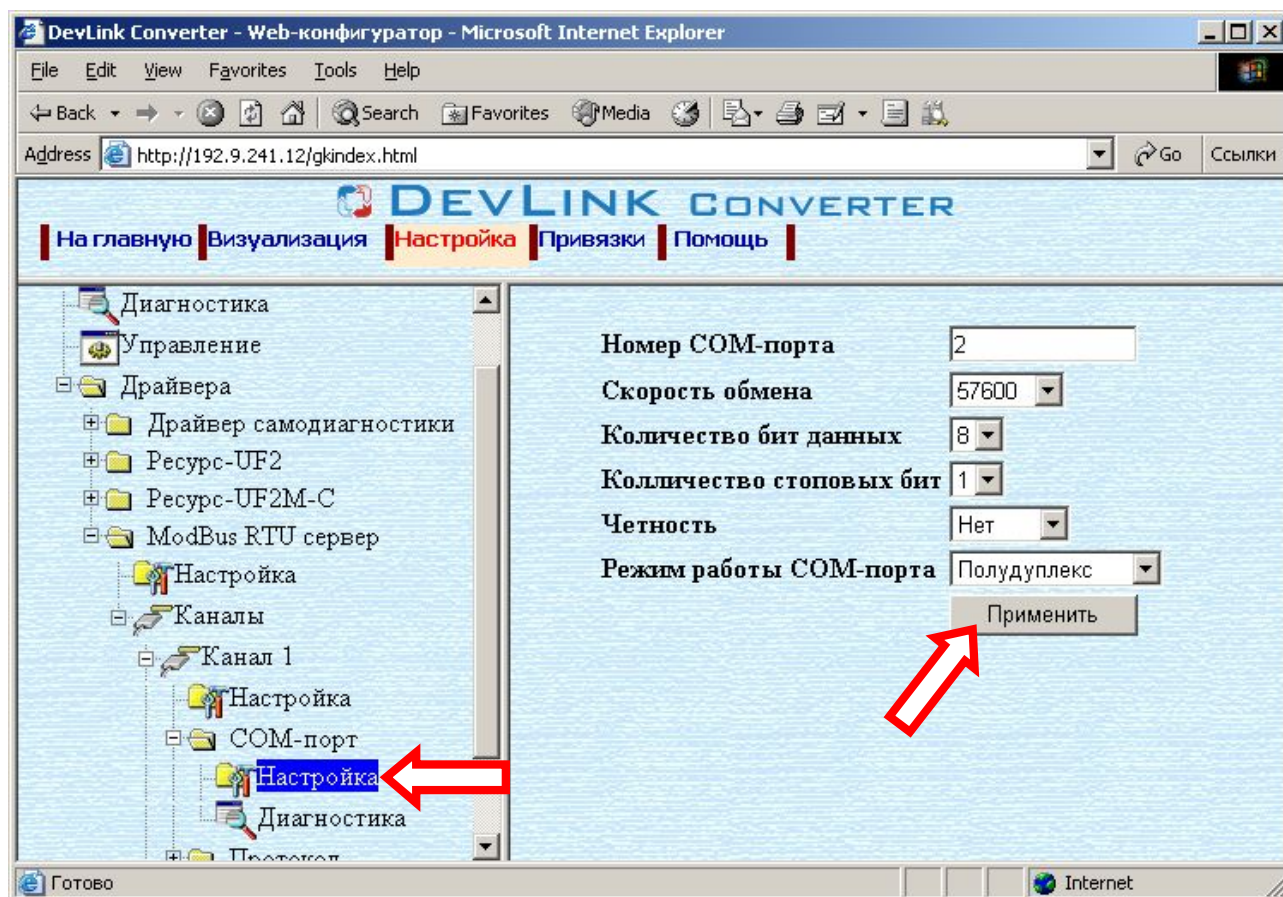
DevLink Converter - Web-конфигуратор - Microsoft Internet Explorer

File Edit View Favorites Tools Help

Back Search Favorites Media

Address http://192.9.241.12/gkindex.html Go Ссылки

DEVLINK CONVERTER

На главную Визуализация Настройка Привязки Помощь

Диагностика
Управление
Драйвера
Драйвер самодиагностики
Ресурс-UF2
Ресурс-UF2M-C
ModBus RTU сервер
Настройка
Каналы
Канал 1
Настройка
COM-порт
Настройка
Диагностика
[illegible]

| | |
|---|---|
| Номер COM-порта | 2 |
| Скорость обмена | 57600 |
| Количество бит данных | 8 |
| Колличество стоповых бит | 1 |
| Четность | Нет |
| Режим работы COM-порта | Полудуплекс |

Применить

Готово Internet